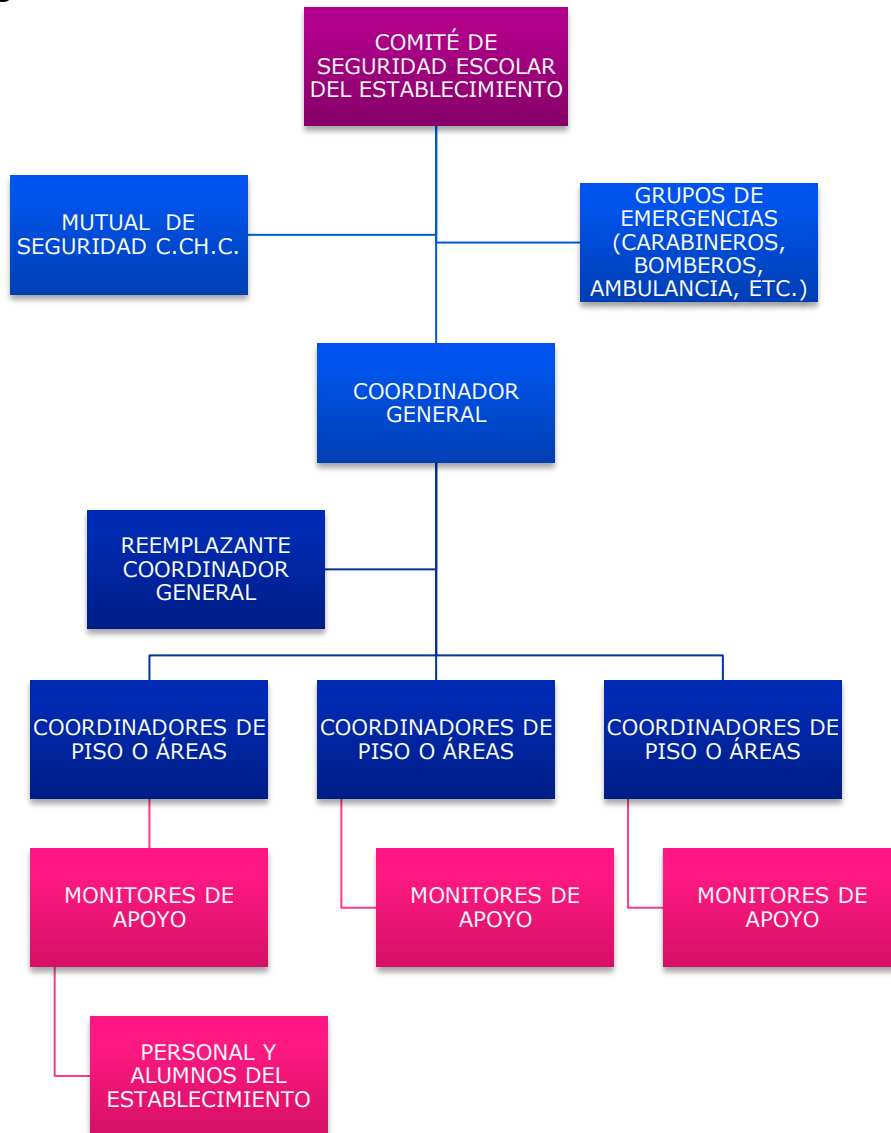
COMITÉ DE SEGURIDAD ESCOLAR DEL ESTABLECIMIENTO

MUTUAL DE SEGURIDAD C.CH.C.

GRUPOS DE EMERGENCIAS (CARABINEROS, BOMBEROS, AMBULANCIA, ETC.)

COORDINADOR GENERAL

REEMPLAZANTE COORDINADOR GENERAL

COORDINADORES DE PISO O ÁREAS

COORDINADORES DE PISO O ÁREAS

COORDINADORES DE PISO O ÁREAS

MONITORES DE APOYO

MONITORES DE APOYO

MONITORES DE APOYO

PERSONAL Y ALUMNOS DEL ESTABLECIMIENTO